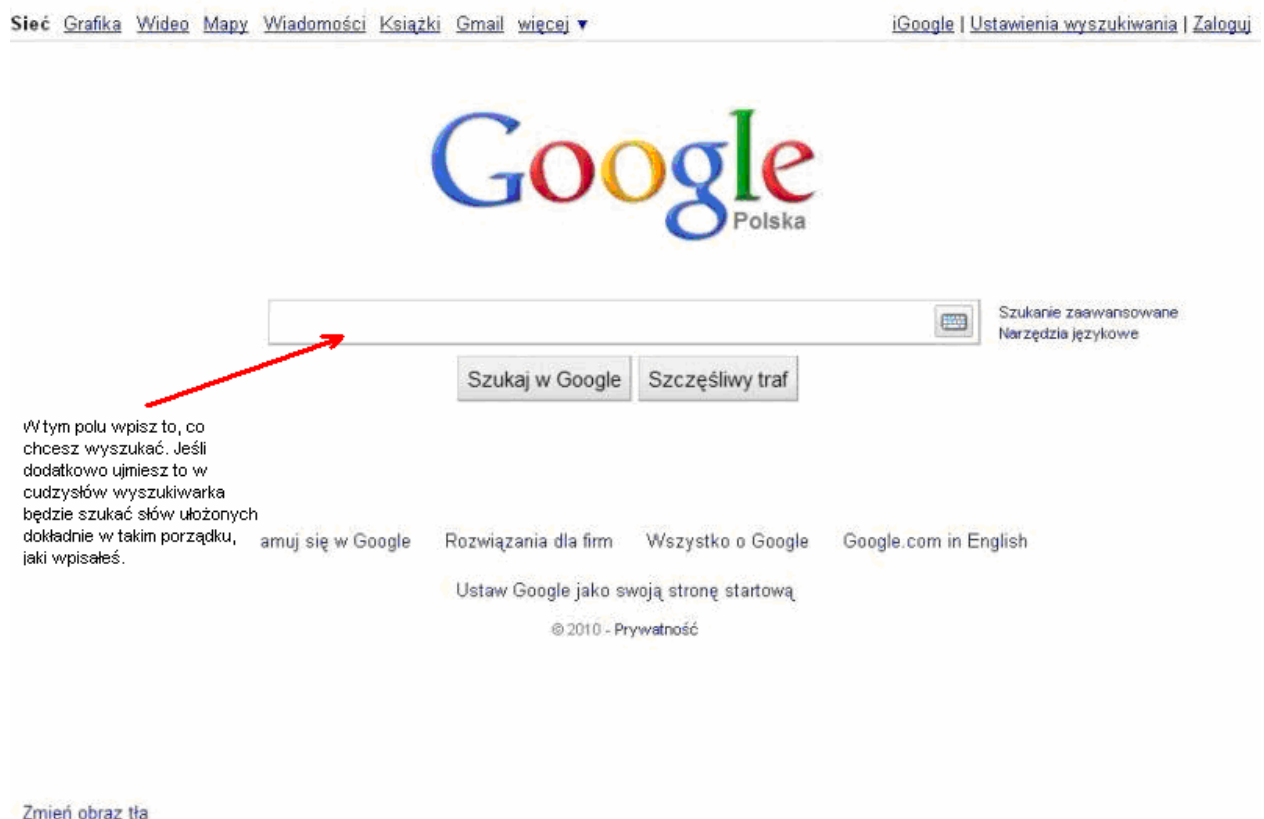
Sieć Grafika Wideo Mapy Wiadomości Książki Gmail więcej ▼

iGoogle | Ustawienia wyszukiwania | Zaloguj

Google
Polska

Szukanie zaawansowane
Narzędzia językowe

Szukaj w Google Szczęśliwy traf

W tym polu wpisz to, co chcesz wyszukać. Jeśli dodatkowo ujmiesz to w cudzysłów wyszukiwarka będzie szukać słów ułożonych dokładnie w takim porządku, jaki wpisałeś.

amuj się w Google Rozwiązania dla firm Wszystko o Google Google.com in English

Ustaw Google jako swoją stronę startową

© 2010 - Prywatność

Zmień obraz tła